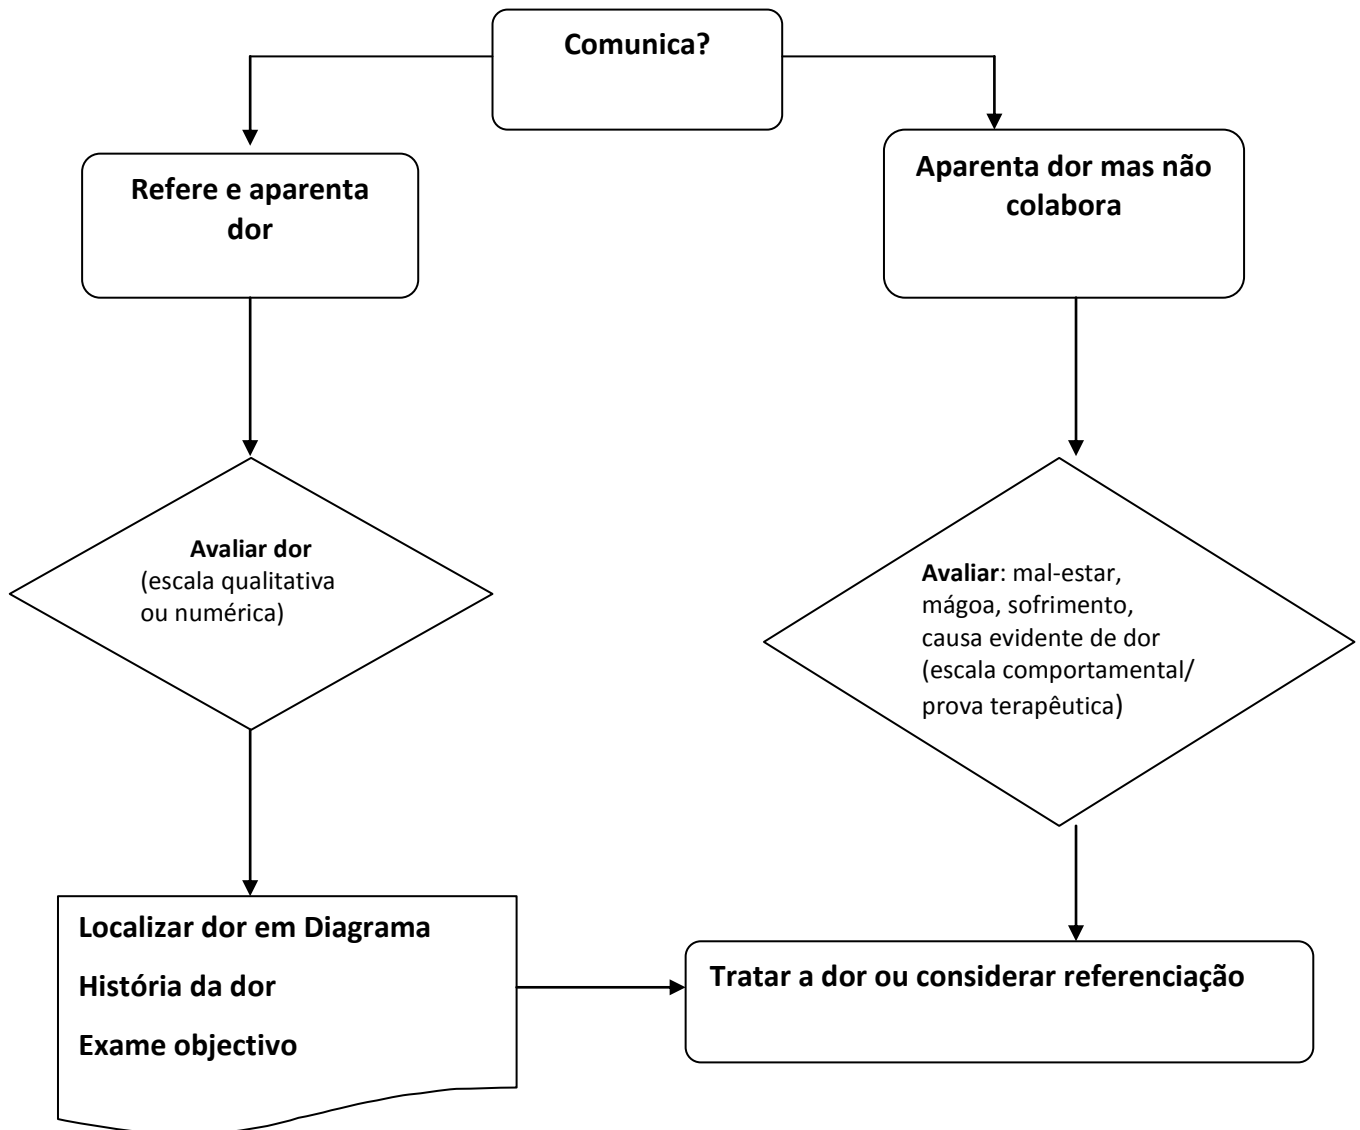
Comunica?

Refere e aparenta dor

Aparenta dor mas não colabora

Avaliar dor (escala qualitativa ou numérica)

Avaliar: mal-estar, mágoa, sofrimento, causa evidente de dor (escala comportamental/ prova terapêutica)

Localizar dor em Diagrama

História da dor

Exame objectivo

Tratar a dor ou considerar referenciação